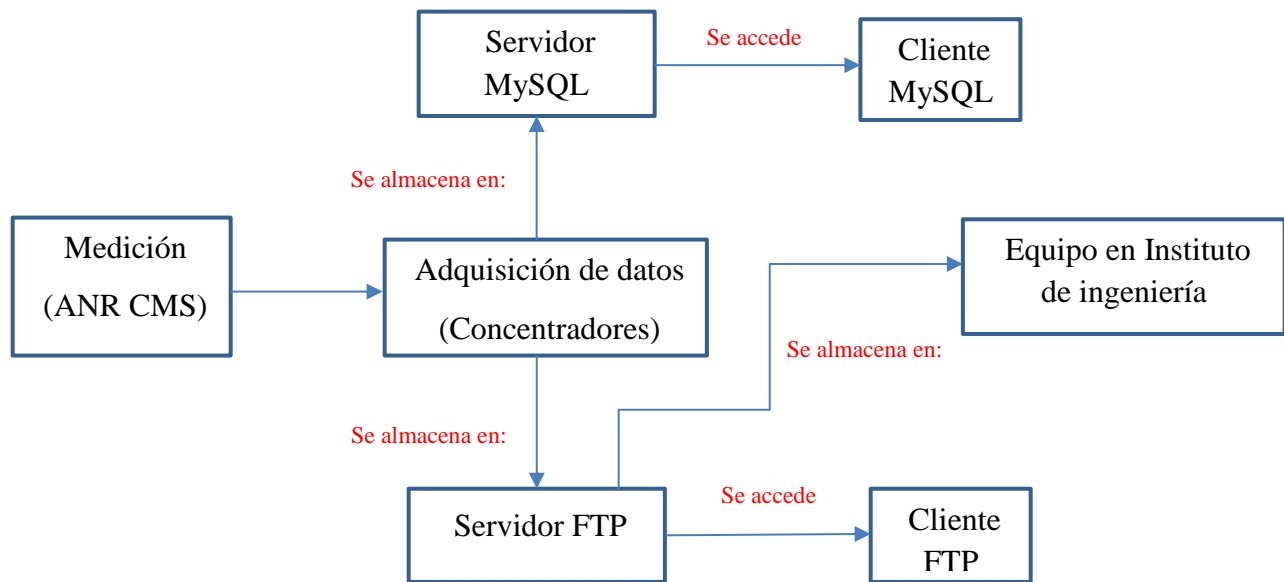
Servidor MySQL

Se accede

Cliente MySQL

Se almacena en:

Medición
(ANR CMS)

Adquisición de datos
(Concentradores)

Equipo en Instituto de ingeniería

Se almacena en:

Se almacena en:

Servidor FTP

Se accede

Cliente FTP